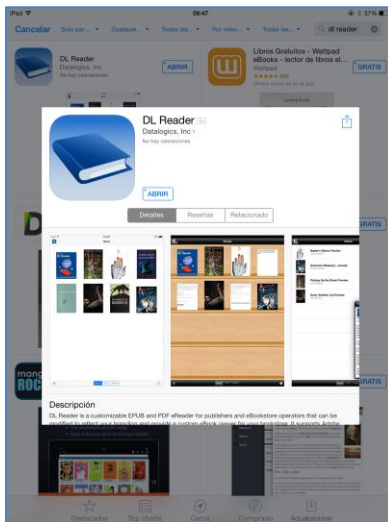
iPad 06:47 37 %

Cancelar Solo par... Cualquie... Todas las... Por rele... Todas las... dl reader

DL Reader
Datalogics, Inc
No hay valoraciones
ABRIR

Libros Gratuitos - Wattpad eBooks - lector de libros el...
Wattpad
GRATIS

DL Reader
Datalogics, Inc
No hay valoraciones
ABRIR

Detalles Reseñas Relacionado

GRATIS

GRATIS

Descripción
DL Reader is a customizable EPUB and PDF eReader for publishers and eBookstore operators that can be modified to effect your branding and provide a custom eBook viewer for your bookstore. It supports Adobe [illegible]

Destacados Top charts Cerca Comprado Actualizaciones